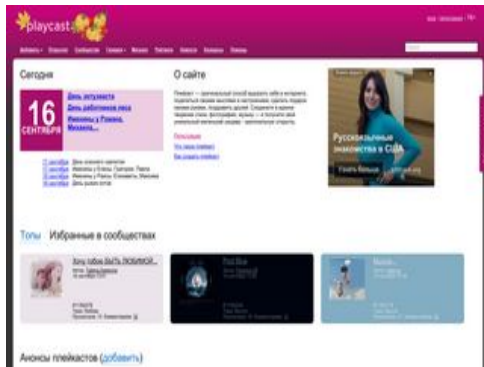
playcast

Сегодня

16 СЕНТЯБРЯ

День энтузиаста
День работников леса
Именины у Романа, Михаила...

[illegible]

О сайте

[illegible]

Русскоязычные знакомства в США

Топы Избранные в сообществах

Хочу тобою БЫТЬ ЛЮБИМОЙ...

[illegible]

Анонсы плейкастов (добавить)